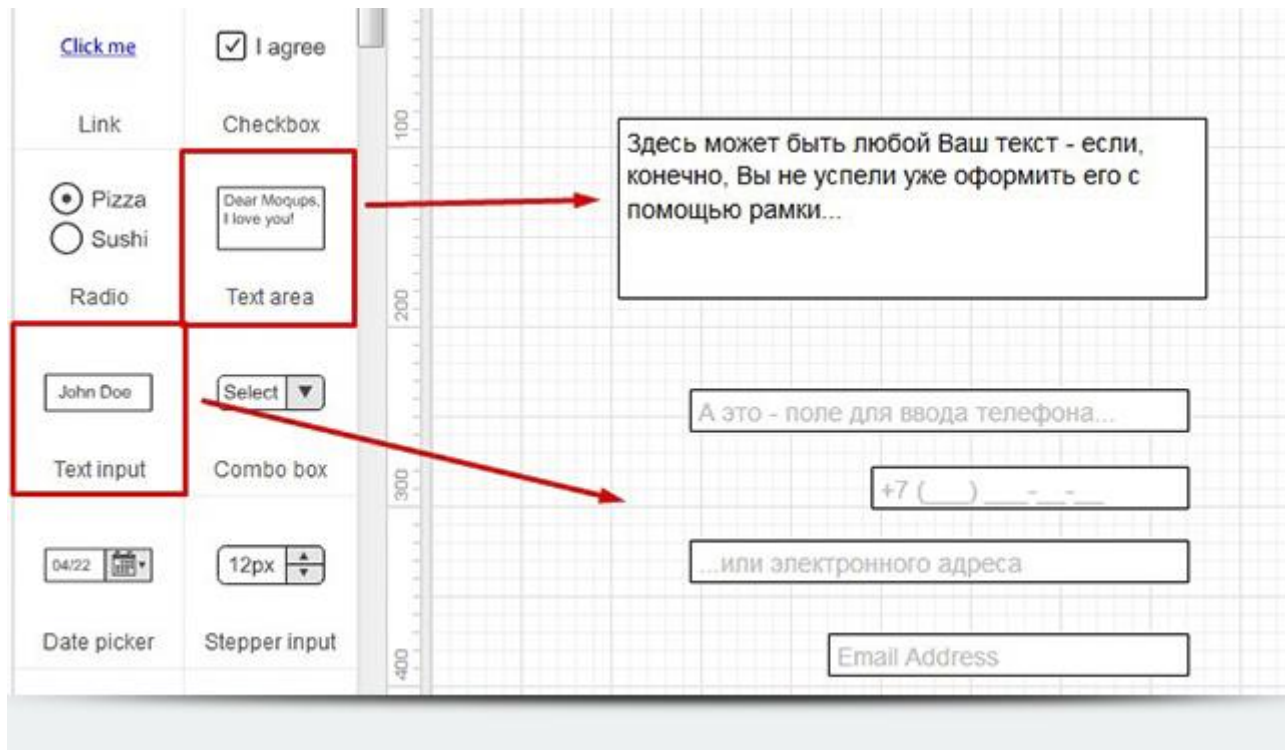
Click me

Link

I agree

Checkbox

Pizza

Sushi

Radio

Dear Moqups, I love you!

Text area

John Doe

Text input

Select

Combo box

04/22

Date picker

12px

Stepper input

100

200

300

400

Здесь может быть любой Ваш текст - если, конечно, Вы не успели уже оформить его с помощью рамки...

А это - поле для ввода телефона...

+7 (___) ___-__-__

...или электронного адреса

Email Address